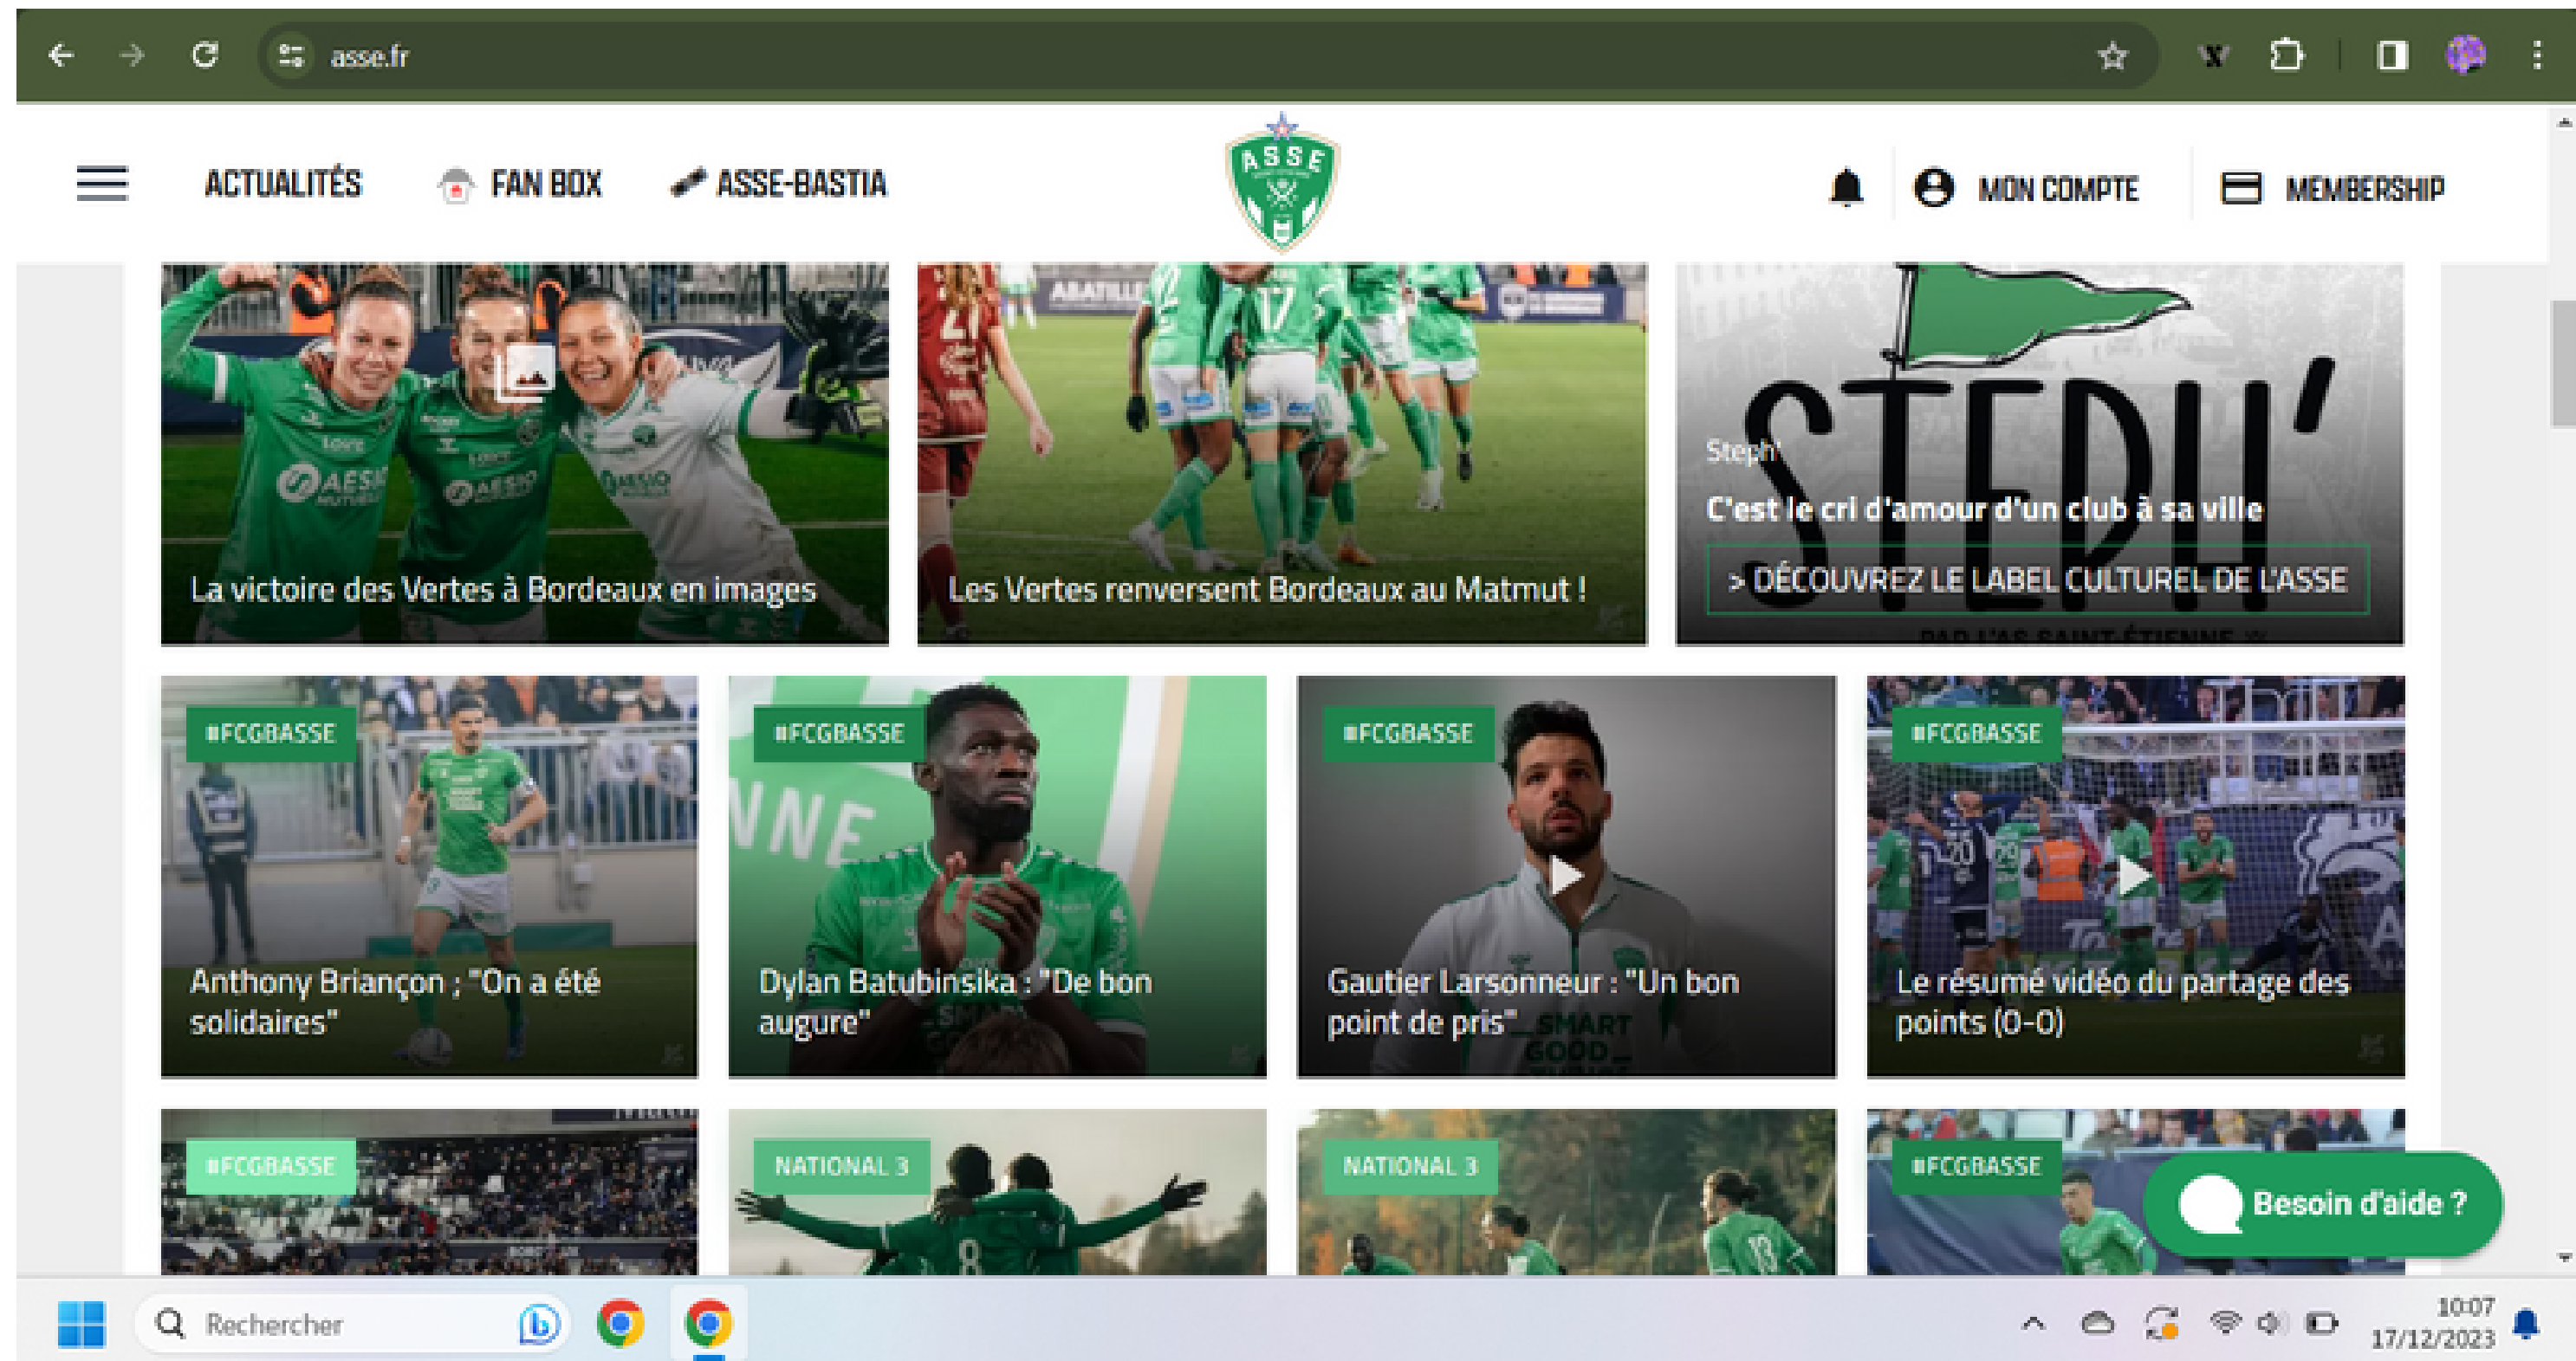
asse.fr

ACTUALITÉS FAN BOX ASSE-BASTIA

ASSE

MON COMPTE MEMBERSHIP

La victoire des Vertes à Bordeaux en images

Les Vertes renversent Bordeaux au Matmut !

STEPH'

Steph'

C'est le cri d'amour d'un club à sa ville

> DÉCOUVREZ LE LABEL CULTUREL DE L'ASSE

#FCGBASSE

Anthony Briançon : "On a été solidaires"

#FCGBASSE

Dylan Batubinsika : "De bon augure"

#FCGBASSE

Gautier Larsonneur : "Un bon point de pris"

#FCGBASSE

Le résumé vidéo du partage des points (0-0)

#FCGBASSE

NATIONAL 3

NATIONAL 3

#FCGBASSE

Besoin d'aide ?

Rechercher

10:07
17/12/2023